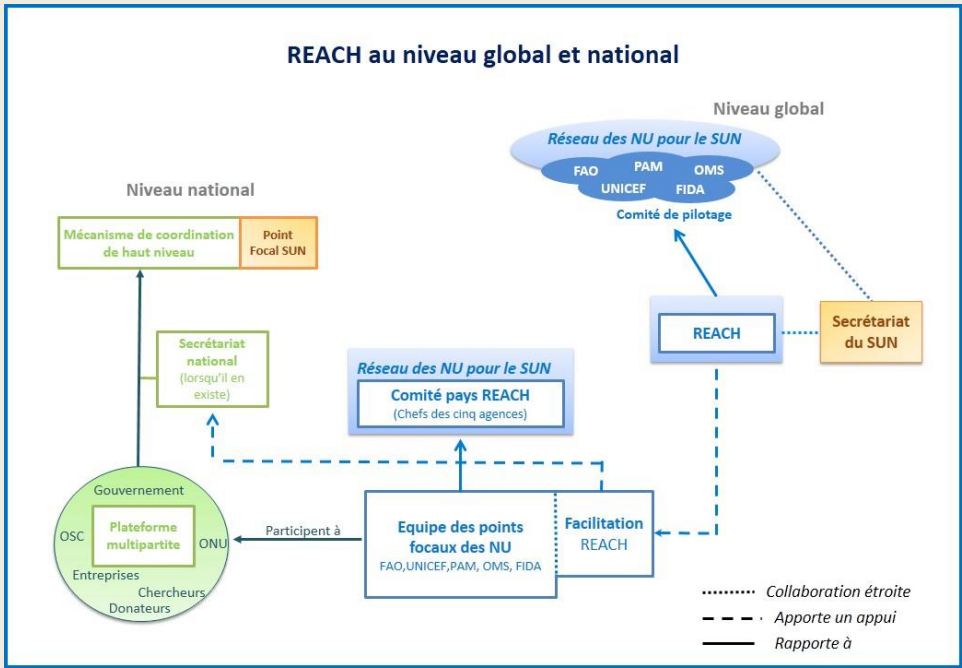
REACH au niveau global et national

Niveau global

Réseau des NU pour le SUN

FAO PAM OMS UNICEF FIDA

Comité de pilotage

Niveau national

Mécanisme de coordination de haut niveau

Point Focal SUN

Secrétariat national (lorsqu'il en existe)

Réseau des NU pour le SUN

Comité pays REACH (Chefs des cinq agences)

REACH

Secrétariat du SUN

Gouvernement

OSC

Plateforme multipartite

ONU

Entreprises

Chercheurs

Donateurs

Participent à

Equipe des points focaux des NU

FAO,UNICEF,PAM, OMS, FIDA

Facilitation REACH

Collaboration étroite

Apporte un appui

Rapporte à